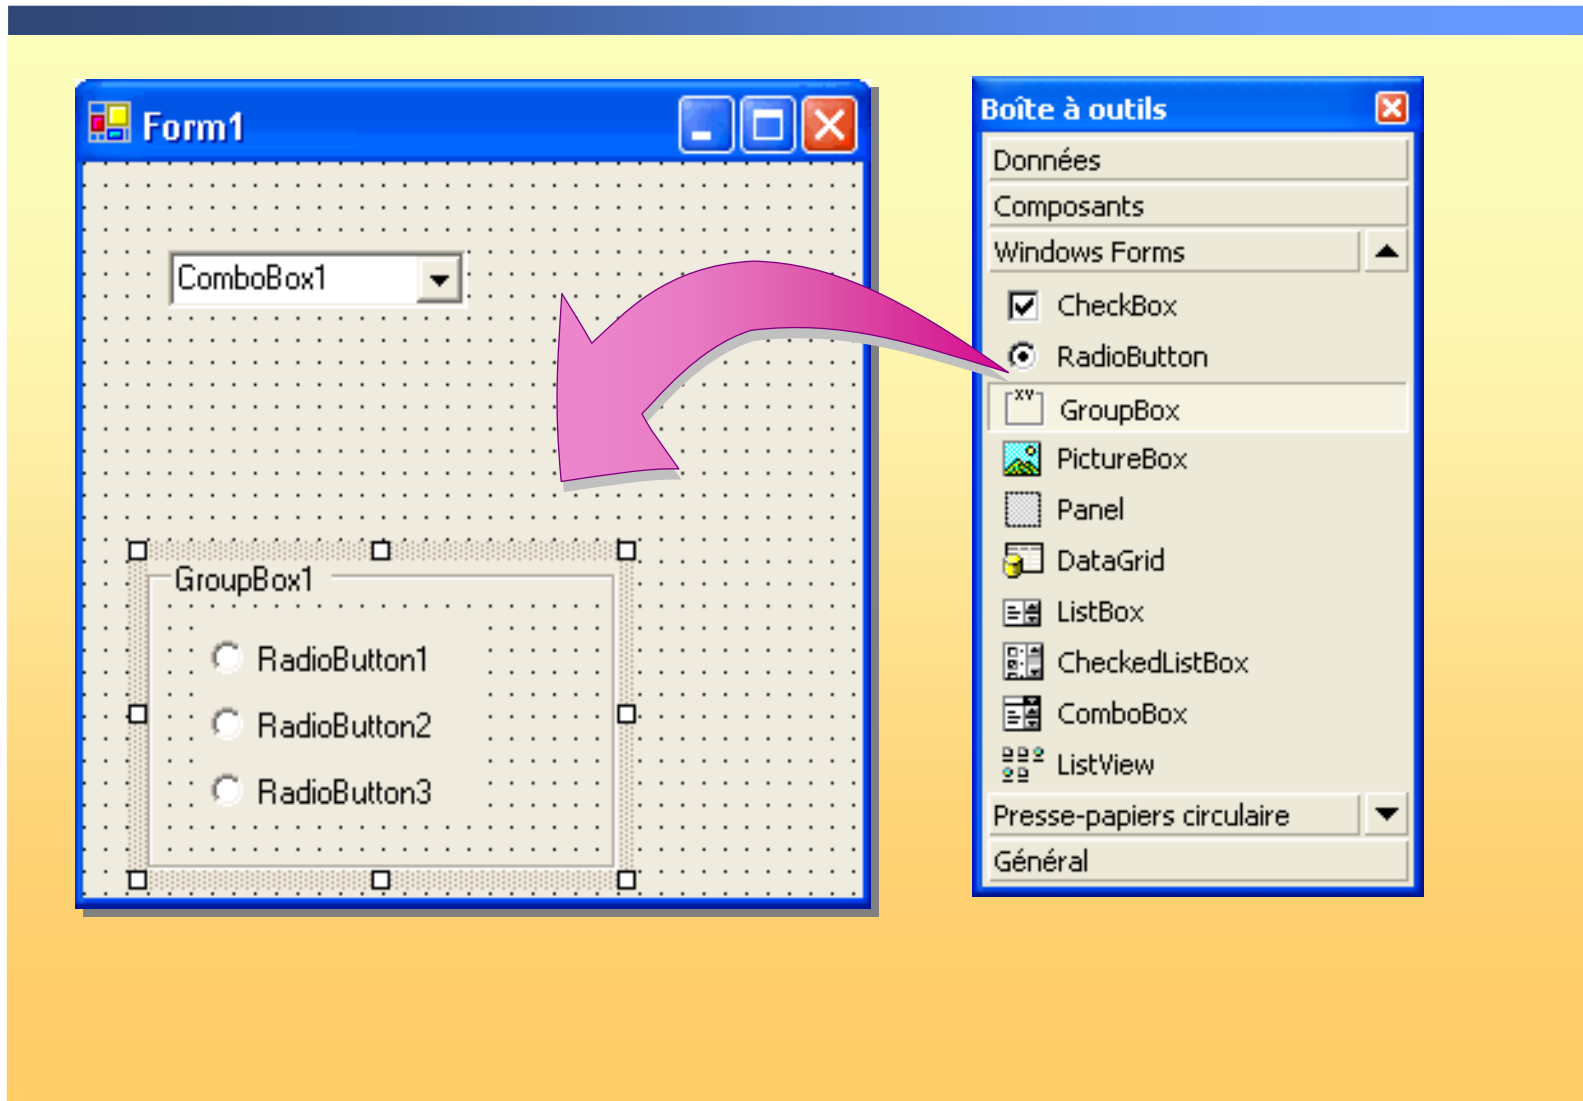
Form1

ComboBox1

GroupBox1

RadioButton1

RadioButton2

RadioButton3

Boîte à outils

Données

Composants

Windows Forms

CheckBox

RadioButton

GroupBox

PictureBox

Panel

DataGrid

ListBox

CheckedListBox

ComboBox

ListView

Presse-papiers circulaire

Général